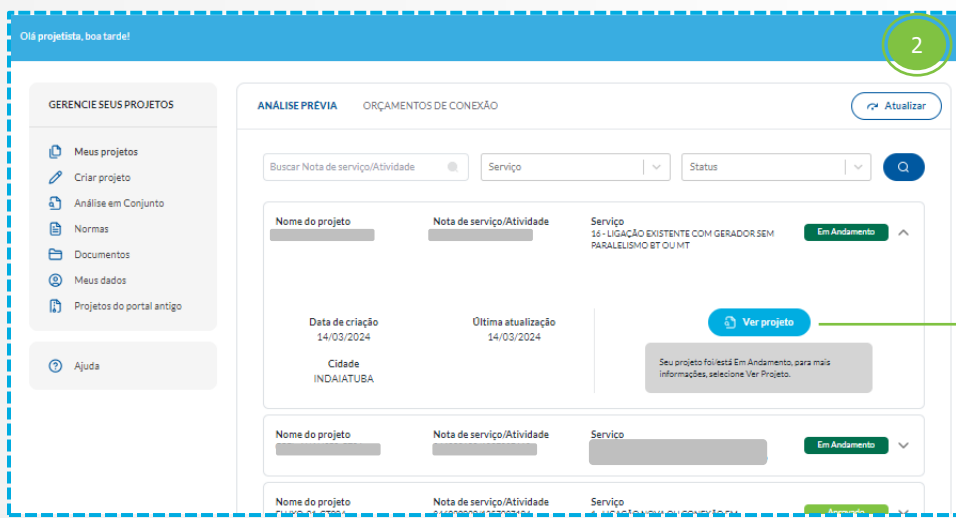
Olá projetista, boa tarde!

2

GERENCIE SEUS PROJETOS

Meus projetos
Criar projeto
Análise em Conjunto
Normas
Documentos
Meus dados
Projetos do portal antigo

Ajuda

ANÁLISE PRÉVIA
ORÇAMENTOS DE CONEXÃO
Atualizar

Buscar Nota de serviço/Atividade
Serviço
Status

Nome do projeto
Nota de serviço/Atividade
Serviço
16 - LIGAÇÃO EXISTENTE COM GERADOR SEM PARALELISMO BT OU MT
Em Andamento

Data de criação
14/03/2024
Última atualização
14/03/2024
Cidade
INDAIATUBA

Ver projeto

Seu projeto foi/está Em Andamento, para mais informações, selecione Ver Projeto.

Nome do projeto
Nota de serviço/Atividade
Serviço
Em Andamento

Nome do projeto
Nota de serviço/Atividade
Serviço
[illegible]